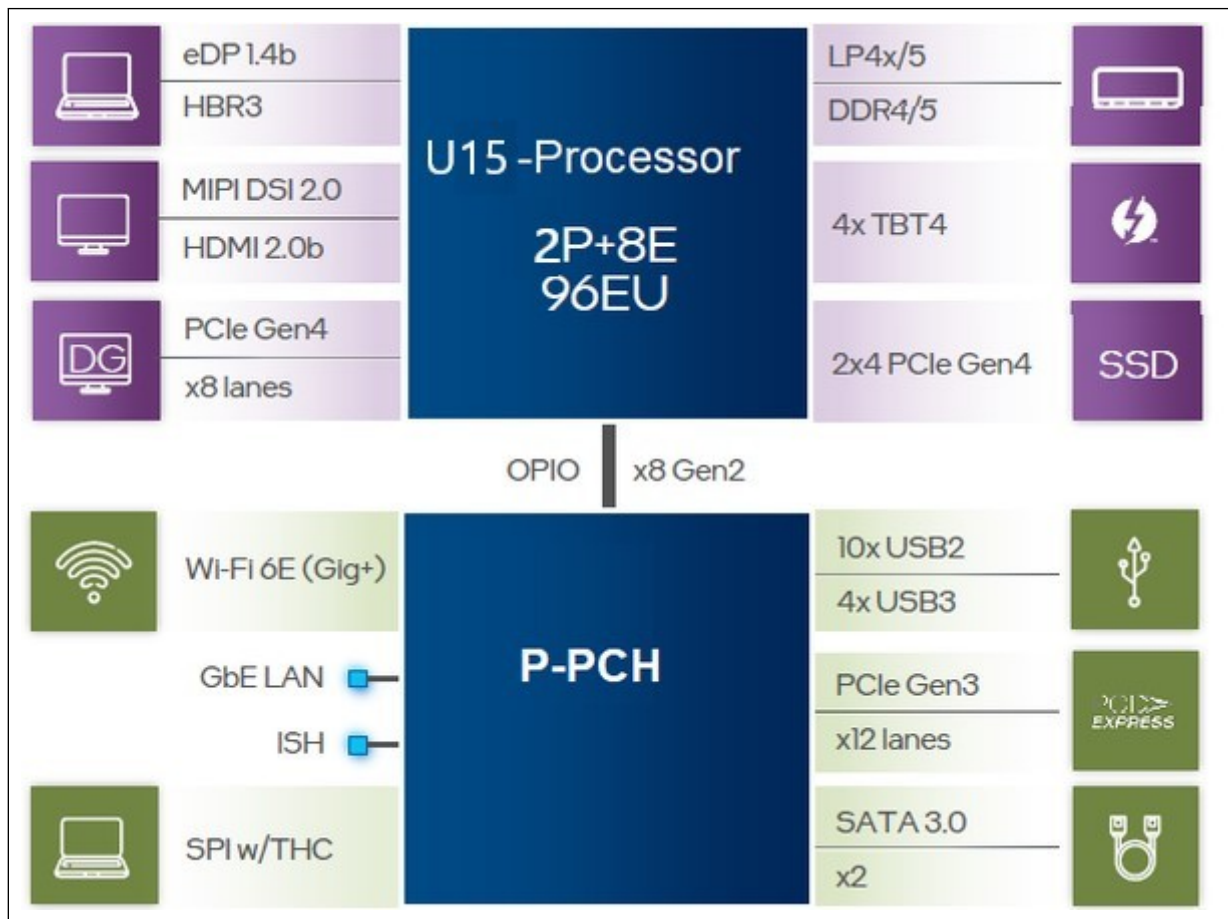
eDP 1.4b
HBR3

MIPI DSI 2.0
HDMI 2.0b

DG
PCIe Gen4
x8 lanes

U15 -Processor

2P+8E
96EU

LP4x/5
DDR4/5

4x TBT4

2x4 PCIe Gen4

SSD

OPIO
x8 Gen2

Wi-Fi 6E (Gig+)

GbE LAN

ISH

SPI w/THC

P-PCH

10x USB2
4x USB3

PCIe Gen3
x12 lanes

PCI EXPRESS

SATA 3.0
x2